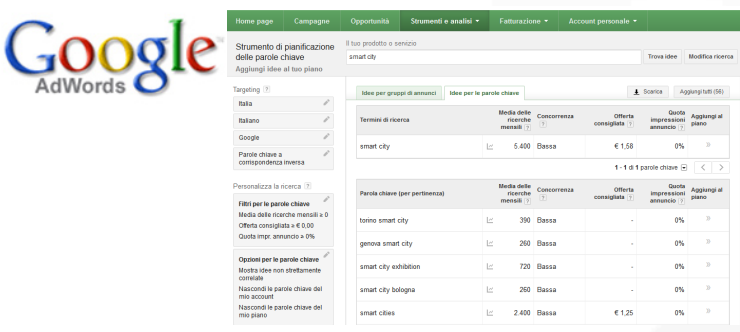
Google AdWords

Home page | Campagne | Opportunità | Strumenti e analisi ▾ | Fatturazione ▾ | Account personale ▾

Strumento di pianificazione delle parole chiave
Aggiungi idee al tuo piano

Il tuo prodotto o servizio
smart city
Trova idee
Modifica ricerca

Targeting ?
Italia
Italiano
Google
Parole chiave a corrispondenza inversa

Personalizza la ricerca ?
Filtri per le parole chiave
Media delle ricerche mensili ≥ 0
Offerta consigliata ≥ € 0,00
Quota impr. annuncio ≥ 0%

Opzioni per le parole chiave
Mostra idee non strettamente correlate
Nascondi le parole chiave del mio account
Nascondi le parole chiave del mio piano

Idee per gruppi di annunci | Idee per le parole chiave
Scarica
Aggiungi tutti (58)

| Termini di ricerca | | Media delle ricerche mensili ? | Concorrenza ? | Offerta consigliata ? | Quota impressioni annuncio ? | Aggiungi al piano |
|---|---|---|---|---|---|---|
| smart city | | 5.400 | Bassa | € 1,58 | 0% | » |

1 - 1 di 1 parole chiave

| Parola chiave (per pertinenza) | | Media delle ricerche mensili ? | Concorrenza ? | Offerta consigliata ? | Quota impressioni annuncio ? | Aggiungi al piano |
|---|---|---|---|---|---|---|
| torino smart city | | 390 | Bassa | - | 0% | » |
| genova smart city | | 260 | Bassa | - | 0% | » |
| smart city exhibition | | 720 | Bassa | - | 0% | » |
| smart city bologna | | 260 | Bassa | - | 0% | » |
| smart cities | | 2.400 | Bassa | € 1,25 | 0% | » |